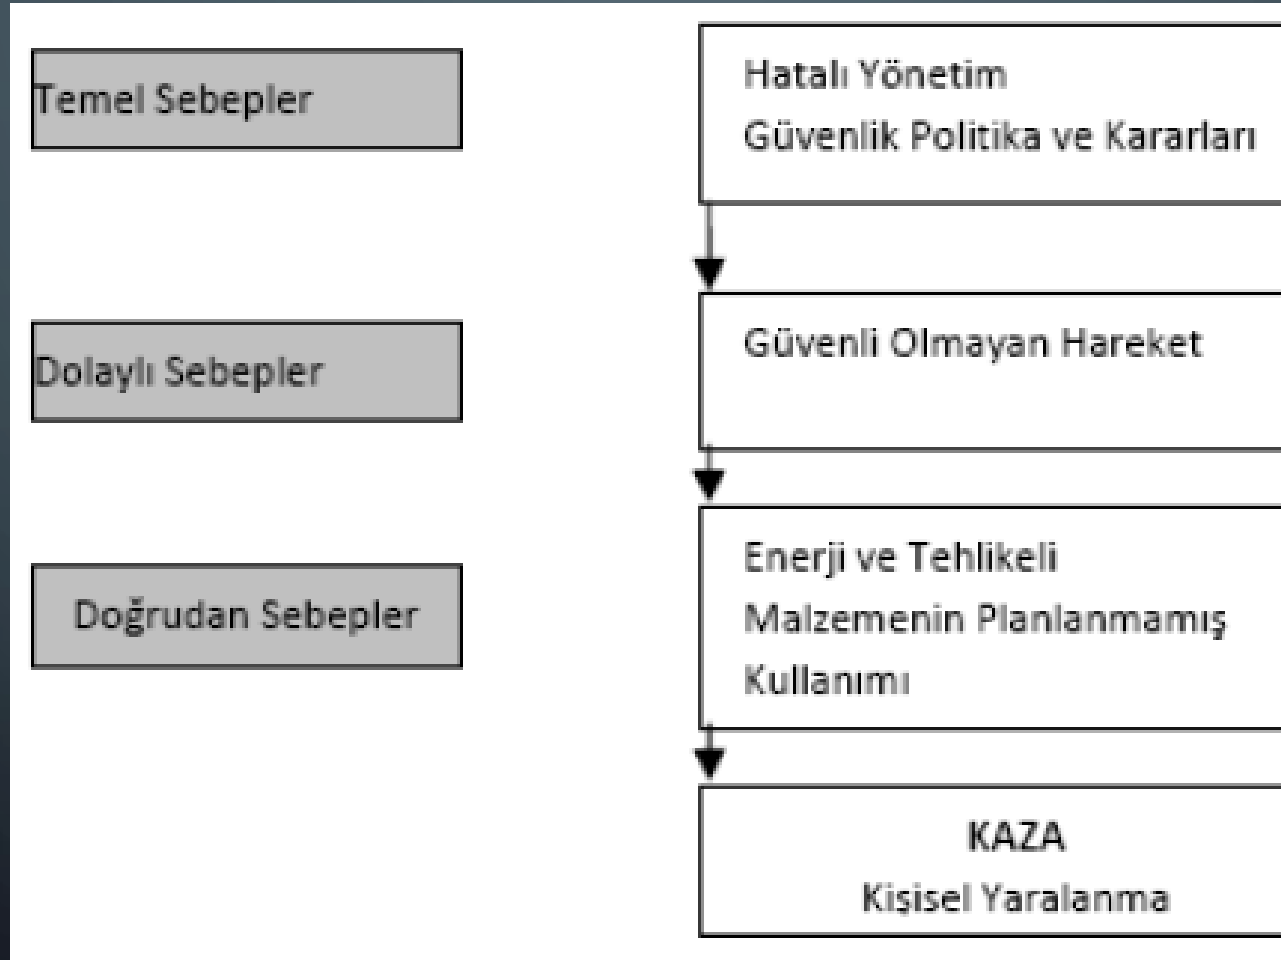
Temel Sebepler

Hatalı Yönetim
Güvenlik Politika ve Kararları

Dolaylı Sebepler

Güvenli Olmayan Hareket

Doğrudan Sebepler

Enerji ve Tehlikeli Malzemenin Planlanmamış Kullanımı

KAZA
Kişisel Yaralanma